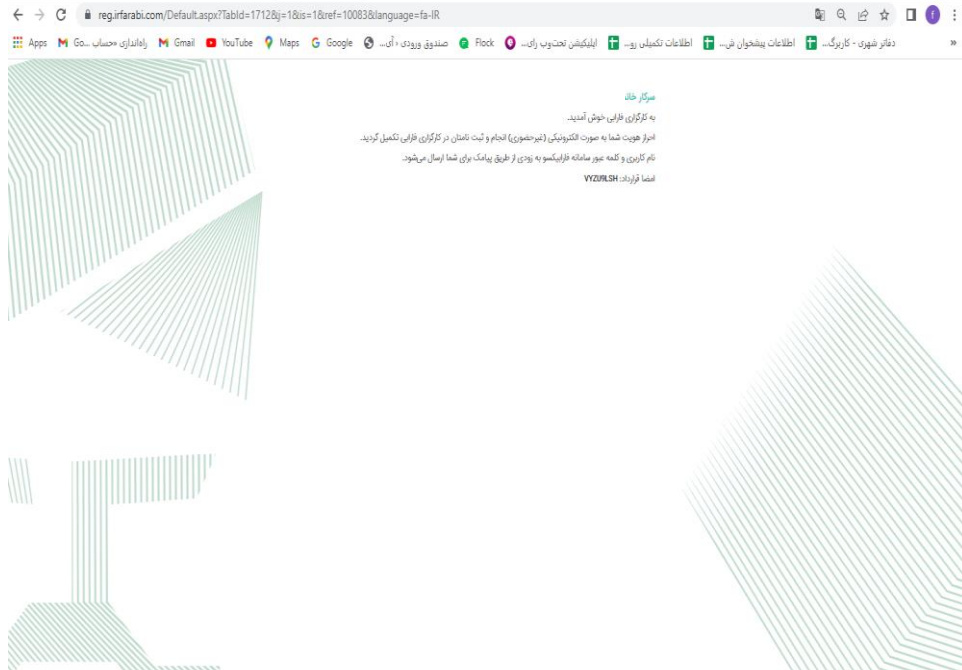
reg.irfarabi.com/Default.aspx?TabId=1712&j=1&is=1&ref=10083&language=fa-IR

Apps Go... راه‌اندازی «حساب Gmail YouTube Maps Google صندوق ورودی - آی... Flock اپلیکیشن تحت‌وب رای... اطلاعات تکمیلی رو... اطلاعات پیشخوان ش... دفاتر شهری - کاربرگ... »

سرکار خانم

به کارگزاری فارابی خوش آمدید.

احراز هویت شما به صورت الکترونیکی (غیرحضوری) انجام و ثبت نامتان در کارگزاری فارابی تکمیل گردید.

نام کاربری و کلمه عبور سامانه فارابیکسو به زودی از طریق پیامک برای شما ارسال می‌شود.

امضا قرارداد: VYZURLSH